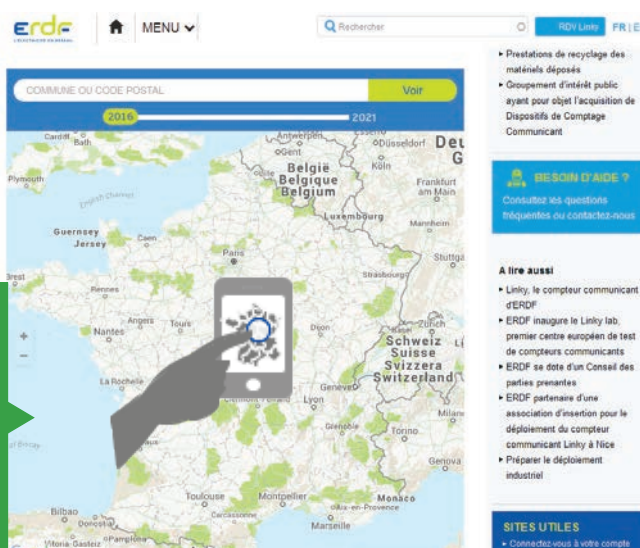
erdf
L'ÉLECTRICITÉ EN RÉSEAU

MENU

Rechercher

RDV Linky

FR | E

COMMUNE OU CODE POSTAL

Voir

2016

2021

Cardiff
Bath
Plymouth
English Channel
Guernsey
Jersey
Brest
Rennes
Caen
Paris
Nantes
Angers
Tours
La Rochelle
Bilbao
Donostia
Vitoria-Gasteiz
Pamplona
Toulouse
Montpellier
Carcassonne
Marseille
Monaco
Genova
Torino
Milano
Grenoble
Lyon
Geneve
Dijon
Strasbourg
Luxembourg
Mannheim
Stuttgart
Frankfurt am Main
Köln
Düsseldorf
Antwerpen
België
Belgique
Belgium
Schweiz
Suisse
Svizzera
Switzerland
Deu
G
Nice

+
−

▸ Prestations de recyclage des matériels déposés
▸ Groupement d'intérêt public ayant pour objet l'acquisition de Dispositifs de Comptage Communicant

BESOIN D'AIDE ?
Consultez les questions fréquentes ou contactez-nous

A lire aussi
▸ Linky, le compteur communicant d'ERDF
▸ ERDF inaugure le Linky lab, premier centre européen de test de compteurs communicants
▸ ERDF se dote d'un Conseil des parties prenantes
▸ ERDF partenaire d'une association d'insertion pour le déploiement du compteur communicant Linky à Nice
▸ Préparer le déploiement industriel

SITES UTILES
▸ Connectez-vous à votre compte